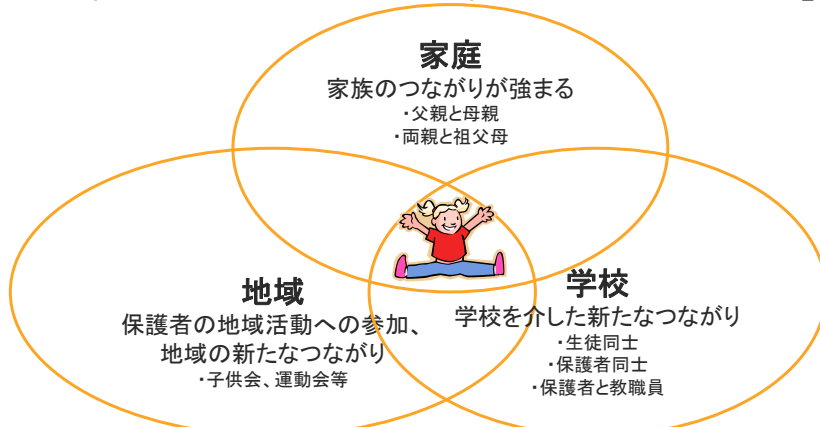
家庭
家族のつながりが強まる
・父親と母親
・両親と祖父母

地域
保護者の地域活動への参加、
地域の新たなつながり
・子供会、運動会等

学校
学校を介した新たなつながり
・生徒同士
・保護者同士
・保護者と教職員